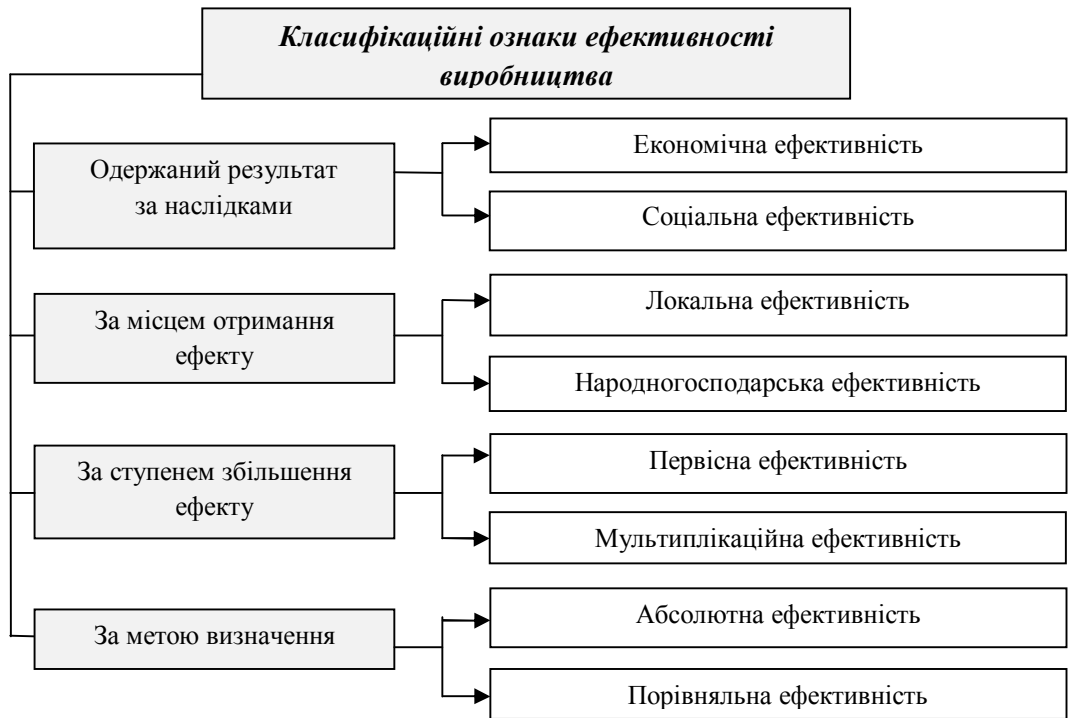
Класифікаційні ознаки ефективності виробництва

Одержаний результат за наслідками

Економічна ефективність

Соціальна ефективність

За місцем отримання ефекту

Локальна ефективність

Народногосподарська ефективність

За ступенем збільшення ефекту

Первісна ефективність

Мультиплікаційна ефективність

За метою визначення

Абсолютна ефективність

Порівняльна ефективність